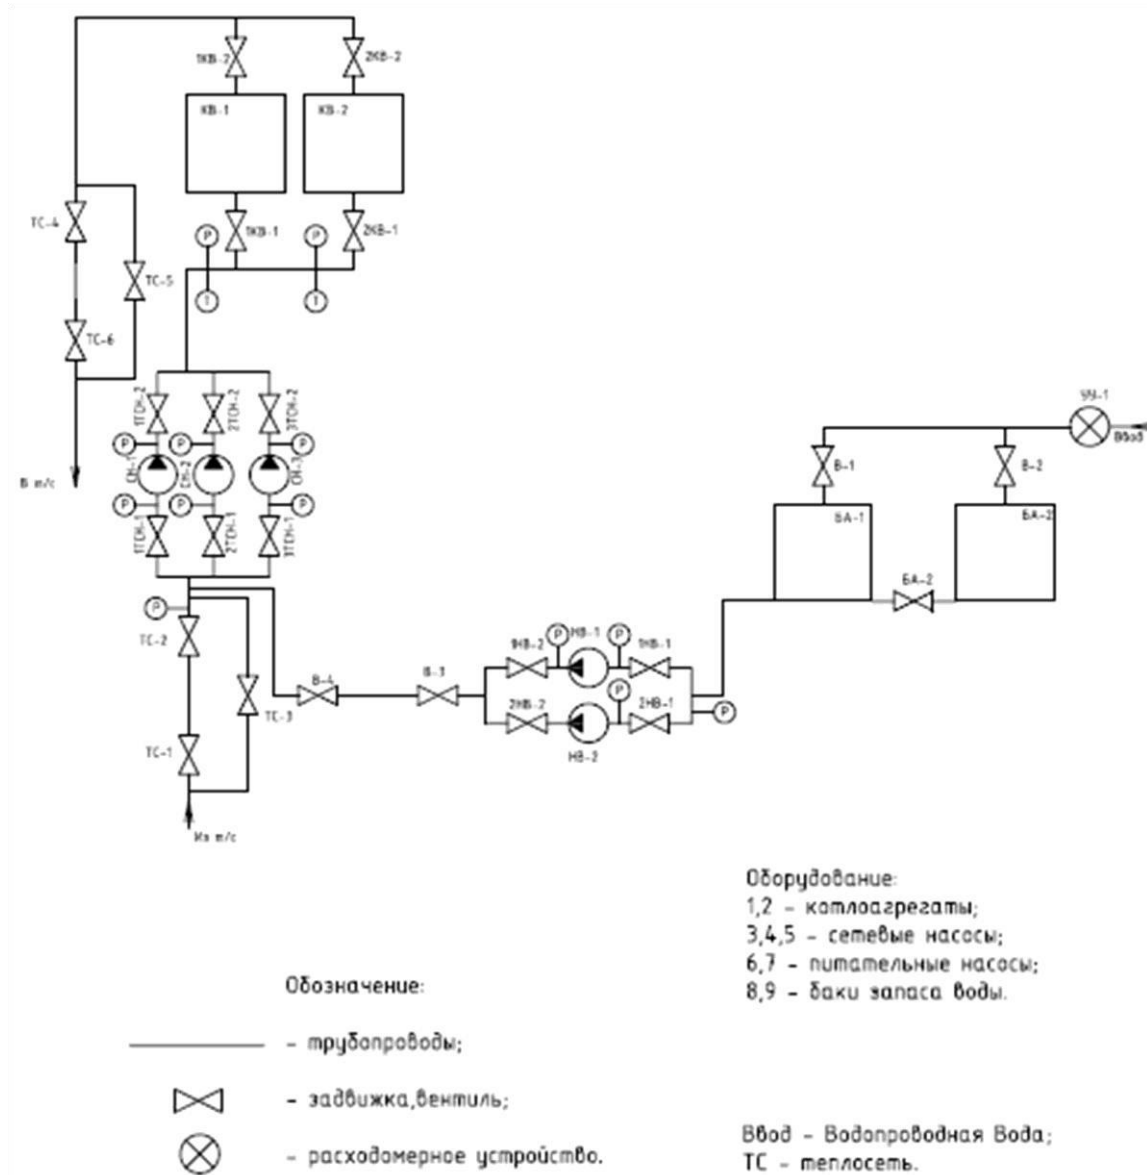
1КВ-2
2КВ-2
КВ-1
КВ-2
1КВ-1
2КВ-1
P
P
T
T
ТС-4
ТС-5
ТС-6
1ТСН-2
2ТСН-2
3ТСН-2
P
P
P
P
СН-1
СН-2
СН-3
P
P
P
1ТСН-1
2ТСН-1
3ТСН-1
В т/с
P
ТС-2
ТС-3
ТС-1
Из т/с
В-4
В-3
1НВ-2
НВ-1
P
P
1НВ-1
2НВ-2
P
2НВ-1
P
НВ-2
УУ-1
Ввод
В-1
В-2
БА-1
БА-2
БА-2

Оборудование:
1,2 - котлоагрегаты;
3,4,5 - сетевые насосы;
6,7 - питательные насосы;
8,9 - баки запаса воды.

Обозначение:

- трубопроводы;

- задвижка,вентиль;

- расходомерное устройство.

Ввод - Водопроводная Вода;
ТС - теплосеть.